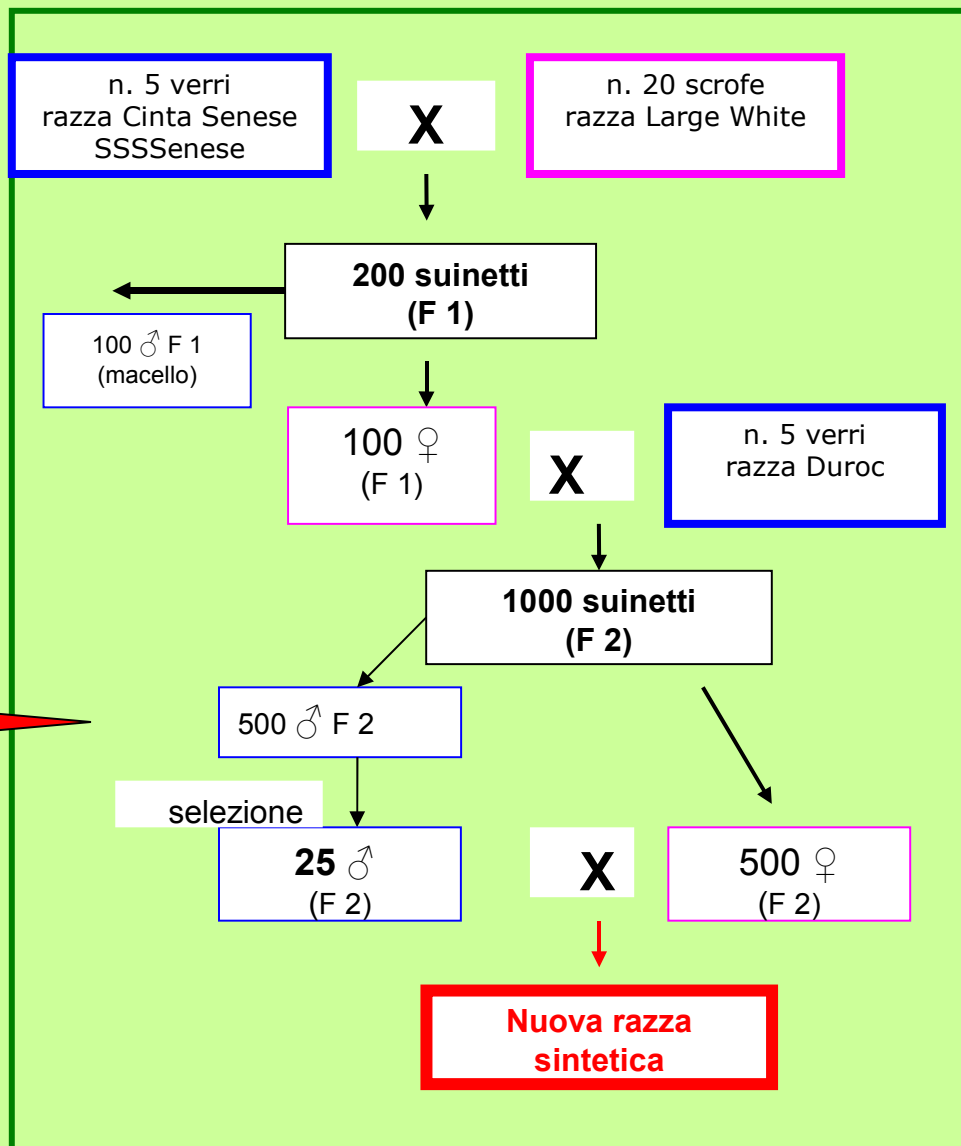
n. 5 verri
razza Cinta Senese
SSSSenese

X

n. 20 scrofe
razza Large White

200 suinetti
(F 1)

100 ♂ F 1
(macello)

100 ♀
(F 1)

X

n. 5 verri
razza Duroc

1000 suinetti
(F 2)

500 ♂ F 2

selezione

25 ♂
(F 2)

X

500 ♀
(F 2)

Nuova razza
sintetica